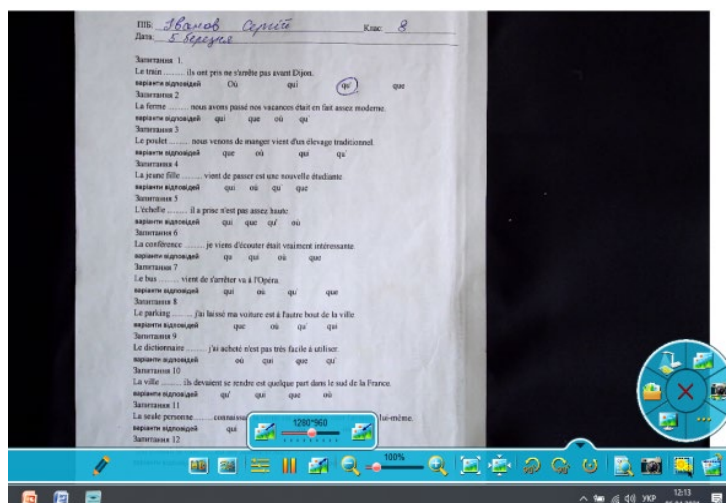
ПІБ: Іванов Сергій Клас: 8
Дата: 5 березня

Запитання 1.
Le train ........ ils ont pris ne s'arrête pas avant Dijon.
варіанти відповідей Où qui qu' que
Запитання 2
La ferme ........ nous avons passé nos vacances était en fait assez moderne.
варіанти відповідей qui que où qu'
Запитання 3
Le poulet........ nous venons de manger vient d'un élevage traditionnel.
варіанти відповідей que où qui qu'
Запитання 4
La jeune fille ........ vient de passer est une nouvelle étudiante
варіанти відповідей qui où qu' que
Запитання 5
L'échelle ........ il a prise n'est pas assez haute
варіанти відповідей qui que qu' où
Запитання 6
La conférence ........ je viens d'écouter était vraiment intéressante
варіанти відповідей qu qui où que
Запитання 7
Le bus ........ vient de s'arrêter va à l'Opéra.
варіанти відповідей qui où qu' que
Запитання 8
Le parking........ j'ai laissé ma voiture est à l'autre bout de la ville
варіанти відповідей que où qu' qui
Запитання 9
Le dictionnaire ........ j'ai acheté n'est pas très facile à utiliser.
варіанти відповідей où qui que qu'
Запитання 10
La ville ........ ils devaient se rendre est quelque part dans le sud de la France.
варіанти відповідей qu' qui que où
Запитання 11
La seule personne ........connaiss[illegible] lui-même.
варіанти відповідей qui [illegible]
Запитання 12

1280*960
100%
УКР 12:13